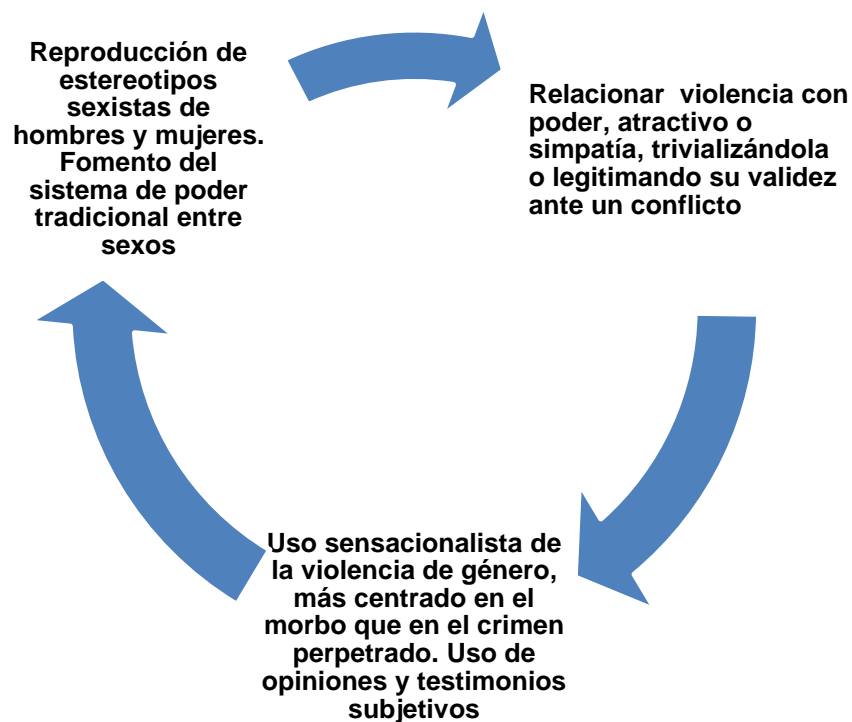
Reproducción de estereotipos sexistas de hombres y mujeres. Fomento del sistema de poder tradicional entre sexos

Relacionar  violencia con poder, atractivo o simpatía, trivializándola o legitimando su validez ante un conflicto

Uso sensacionalista de la violencia de género, más centrado en el morbo que en el crimen perpetrado. Uso de opiniones y testimonios subjetivos